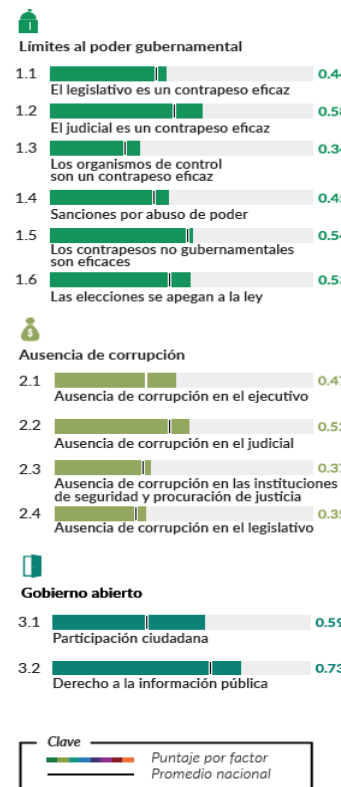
Límites al poder gubernamental

1.1 El legislativo es un contrapeso eficaz 0.44

1.2 El judicial es un contrapeso eficaz 0.58

1.3 Los organismos de control son un contrapeso eficaz 0.34

1.4 Sanciones por abuso de poder 0.45

1.5 Los contrapesos no gubernamentales son eficaces 0.54

1.6 Las elecciones se apegan a la ley 0.53

Ausencia de corrupción

2.1 Ausencia de corrupción en el ejecutivo 0.47

2.2 Ausencia de corrupción en el judicial 0.52

2.3 Ausencia de corrupción en las instituciones de seguridad y procuración de justicia 0.37

2.4 Ausencia de corrupción en el legislativo 0.35

Gobierno abierto

3.1 Participación ciudadana 0.59

3.2 Derecho a la información pública 0.73

Clave
Puntaje por factor
Promedio nacional